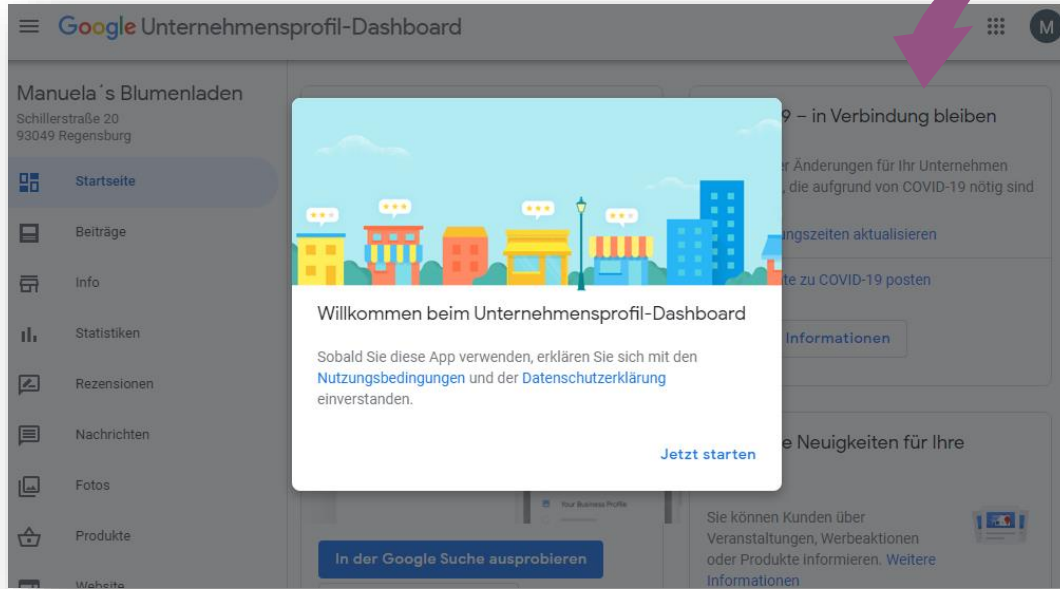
Google Unternehmensprofil-Dashboard

M

Manuela´s Blumenladen
Schillerstraße 20
93049 Regensburg

Startseite
Beiträge
Info
Statistiken
Rezensionen
Nachrichten
Fotos
Produkte
Website

9 – in Verbindung bleiben

r Änderungen für Ihr Unternehmen , die aufgrund von COVID-19 nötig sind

ngszeiten aktualisieren

te zu COVID-19 posten

Informationen

Willkommen beim Unternehmensprofil-Dashboard

Sobald Sie diese App verwenden, erklären Sie sich mit den Nutzungsbedingungen und der Datenschutzerklärung einverstanden.

Jetzt starten

e Neuigkeiten für Ihre

Your Business Profile

Sie können Kunden über Veranstaltungen, Werbeaktionen oder Produkte informieren. Weitere Informationen

In der Google Suche ausprobieren